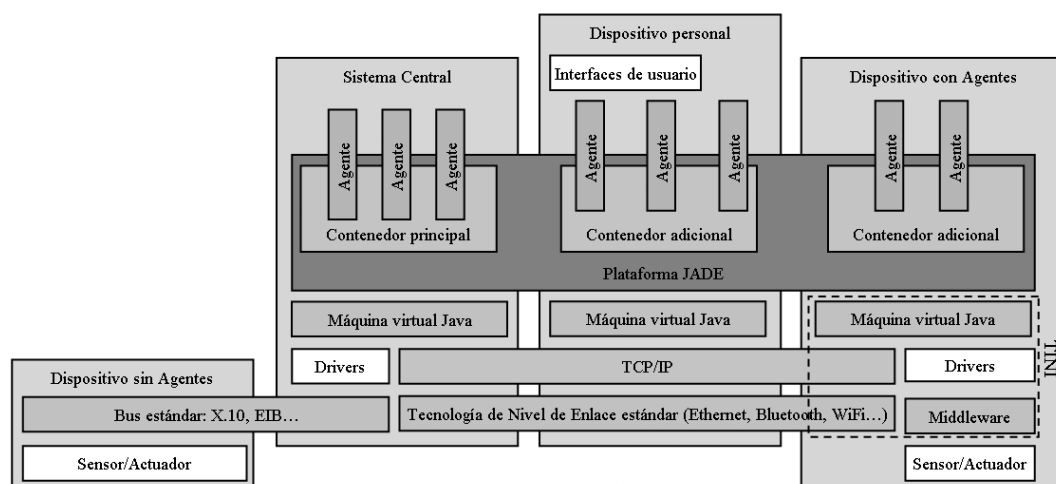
Dispositivo personal

Interfaces de usuario

Sistema Central

Dispositivo con Agentes

Agente

Agente

Agente

Agente

Agente

Agente

Agente

Agente

Contenedor principal

Contenedor adicional

Contenedor adicional

Plataforma JADE

Máquina virtual Java

Máquina virtual Java

Máquina virtual Java

Drivers

TCP/IP

Drivers

INL

Dispositivo sin Agentes

Bus estándar: X.10, EIB…

Tecnología de Nivel de Enlace estándar (Ethernet, Bluetooth, WiFi…)

Middleware

Sensor/Actuador

Sensor/Actuador